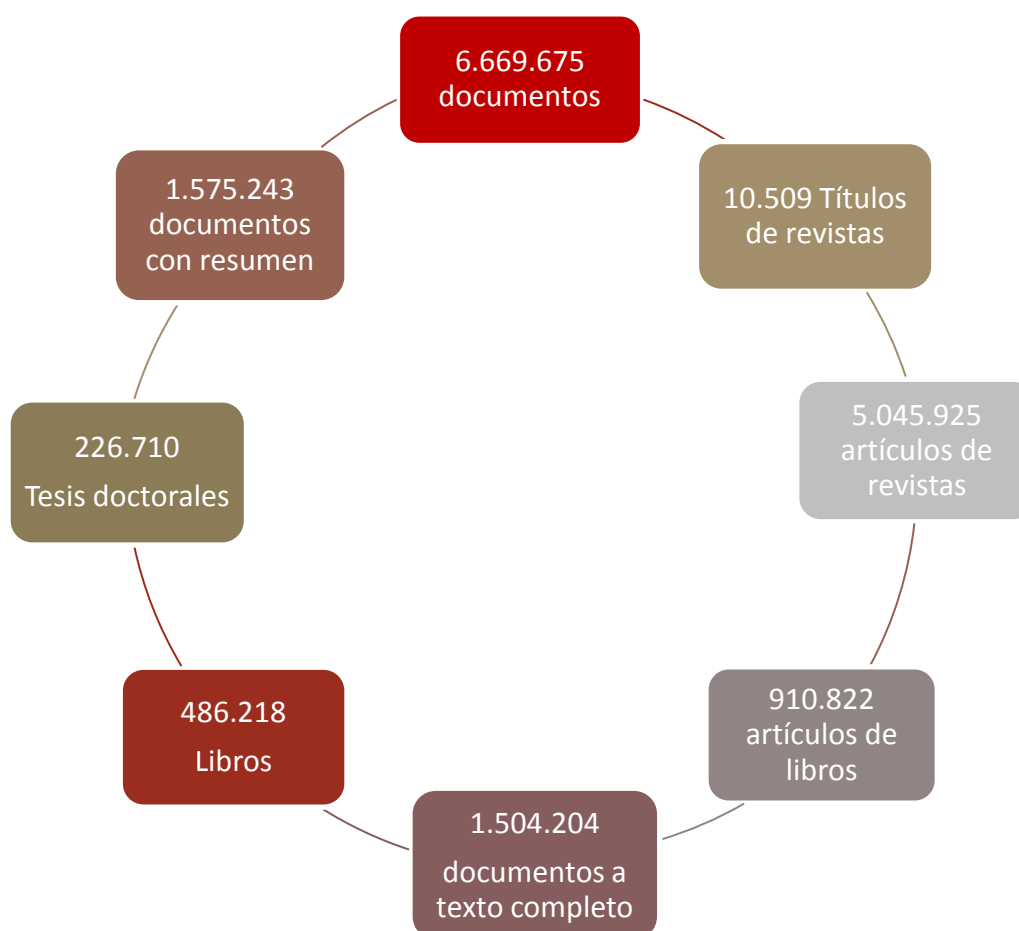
6.669.675 documentos

10.509 Títulos de revistas

5.045.925 artículos de revistas

910.822 artículos de libros

1.504.204

documentos a texto completo

486.218

Libros

226.710

Tesis doctorales

1.575.243 documentos con resumen